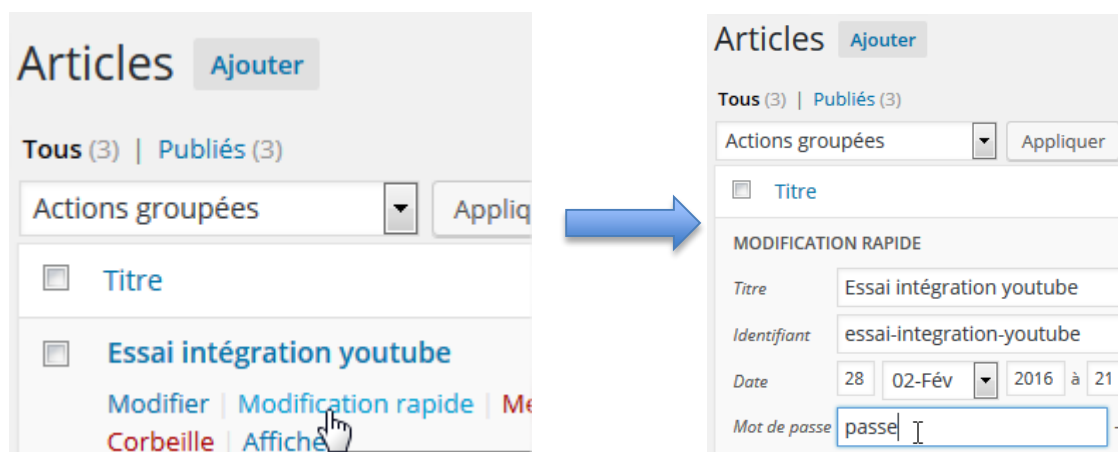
Articles Ajouter

Tous (3) | Publiés (3)

Actions groupées Appliq

Titre

Essai intégration youtube

Modifier | Modification rapide | Me

Corbeille | Affiche

Articles Ajouter

Tous (3) | Publiés (3)

Actions groupées Appliquer

Titre

MODIFICATION RAPIDE

Titre Essai intégration youtube

Identifiant essai-integration-youtube

Date 28 02-Fév 2016 à 21

Mot de passe passe